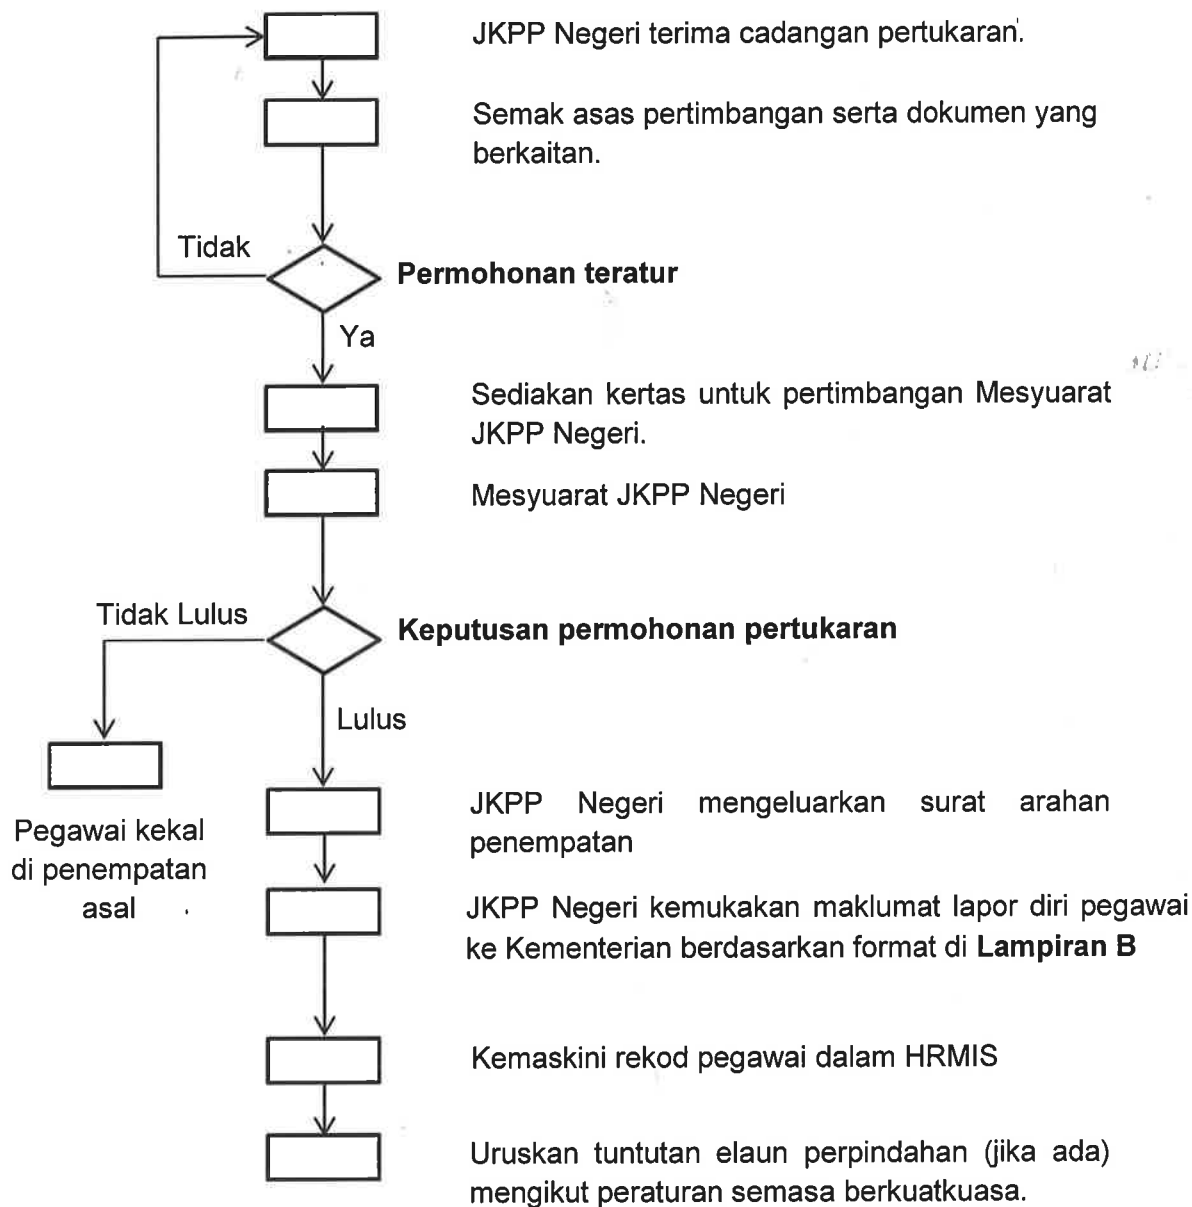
JKPP Negeri terima cadangan pertukaran.

Semak asas pertimbangan serta dokumen yang berkaitan.

Tidak

Permohonan teratur

Ya

Sediakan kertas untuk pertimbangan Mesyuarat JKPP Negeri.

Mesyuarat JKPP Negeri

Tidak Lulus

Keputusan permohonan pertukaran

Lulus

Pegawai kekal di penempatan asal

JKPP Negeri mengeluarkan surat arahan penempatan

JKPP Negeri kemukakan maklumat lapor diri pegawai ke Kementerian berdasarkan format di **Lampiran B**

Kemaskini rekod pegawai dalam HRMIS

Uruskan tuntutan elaun perpindahan (jika ada) mengikut peraturan semasa berkuatkuasa.